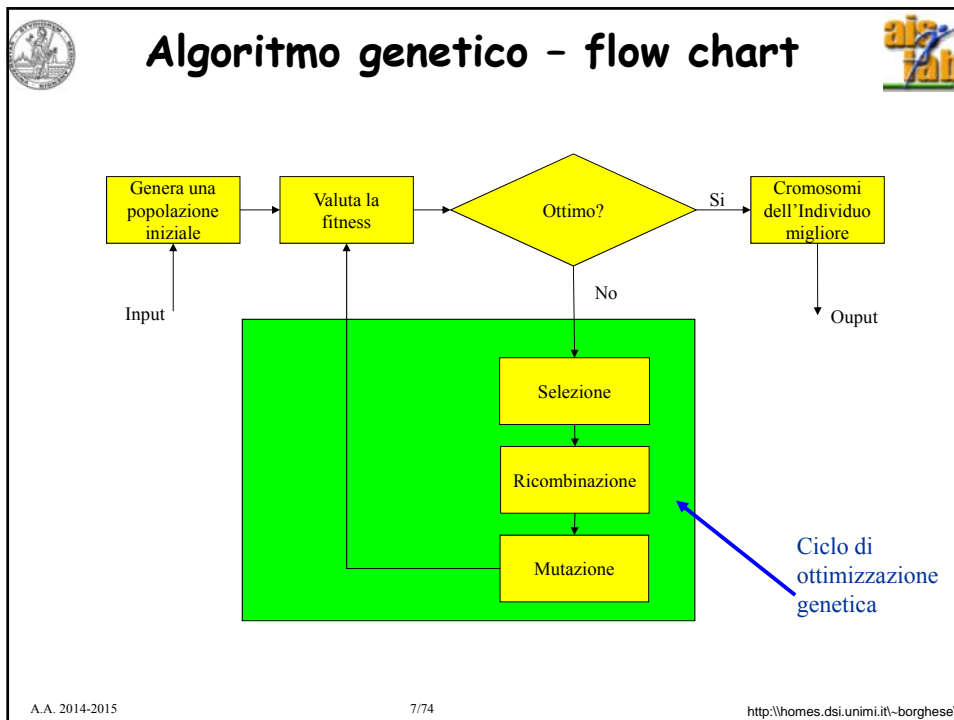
Algoritmo genetico – flow chart

Genera una popolazione iniziale

Valuta la fitness

Ottimo?

Si

Cromosomi dell'Individuo migliore

Input

No

Ouput

Selezione

Ricombinazione

Mutazione

Ciclo di ottimizzazione genetica

A.A. 2014-2015

7/74

http:\\homes.dsi.unimi.it\~borghese\